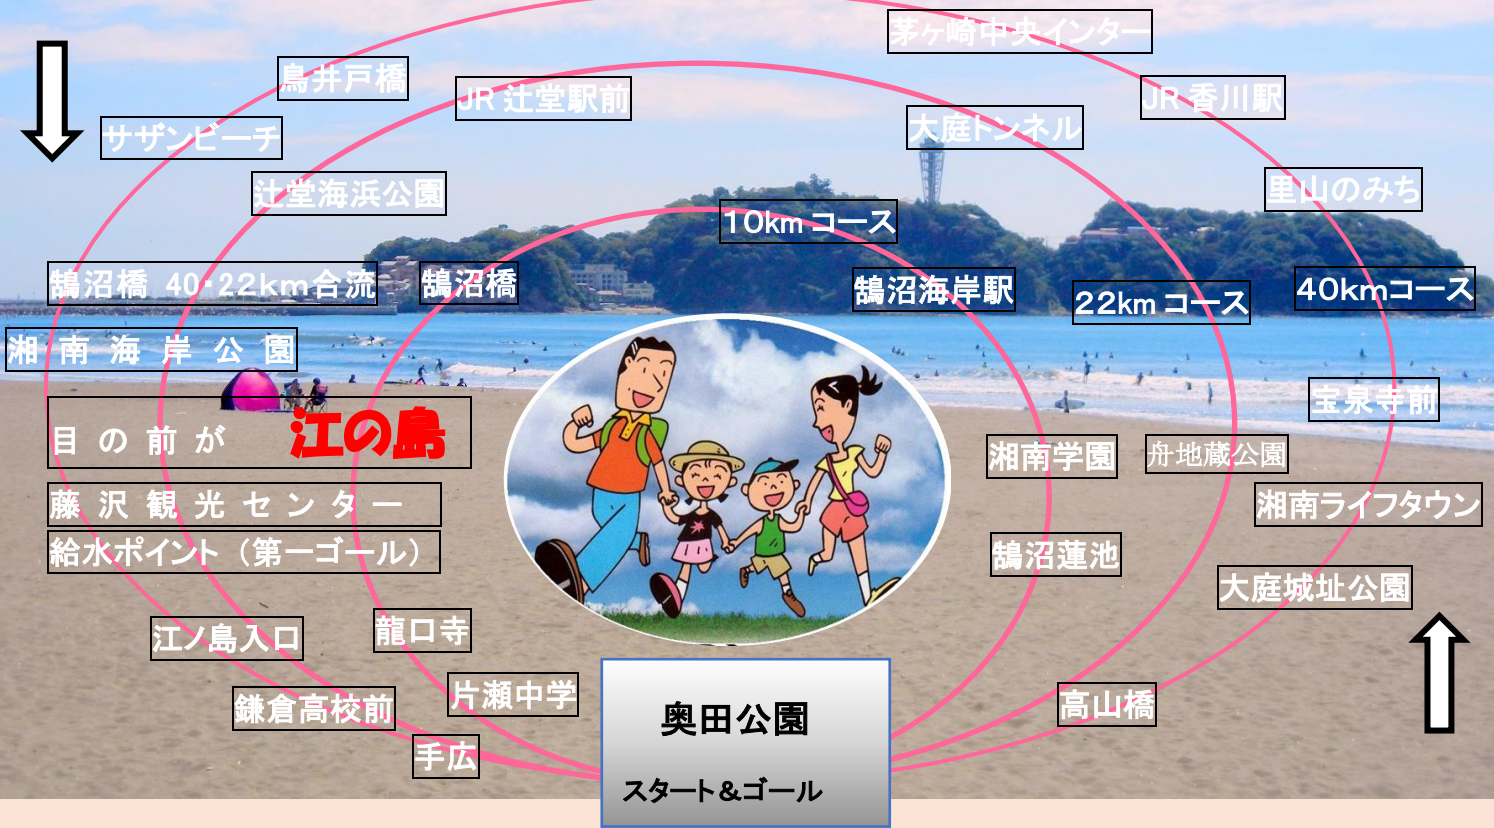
茅ヶ崎中央インター

鳥井戸橋

JR 辻堂駅前

JR 香川駅

サザンビーチ

大庭トンネル

里山のみち

辻堂海浜公園

10km コース

鵠沼橋 40・22km合流

鵠沼橋

鵠沼海岸駅

22km コース

40kmコース

湘 南 海 岸 公 園

目 の 前 が 江の島

宝泉寺前

湘南学園

舟地蔵公園

藤 沢 観 光 セ ン タ ー

湘南ライフタウン

給水ポイント（第一ゴール）

鵠沼蓮池

大庭城址公園

江ノ島入口

龍口寺

片瀬中学

鎌倉高校前

高山橋

手広

奥田公園

スタート&ゴール